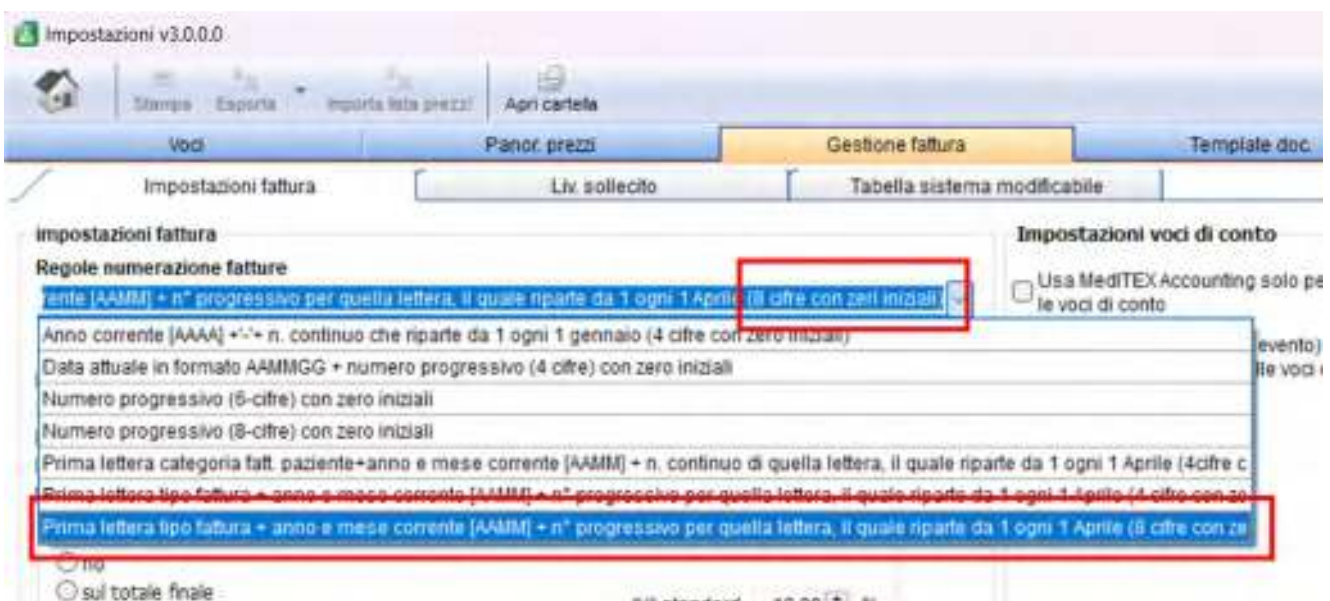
Impostazioni v3.0.0.0

Stampa Esporta Importa lista prezzi Apri cartella

Voci | Panor. prezzi | Gestione fattura | Template doc.

Impostazioni fattura | Liv. sollecito | Tabella sistema modificabile

Impostazioni fattura

Regole numerazione fatture

rente [AAMM] + n° progressivo per quella lettera, il quale riparte da 1 ogni 1 Aprile (8 cifre con zeri iniziali)

Anno corrente [AAAA] +'-'+ n. continuo che riparte da 1 ogni 1 gennaio (4 cifre con zero iniziali)

Data attuale in formato AAMMGG + numero progressivo (4 cifre) con zero iniziali

Numero progressivo (6-cifre) con zero iniziali

Numero progressivo (8-cifre) con zero iniziali

Prima lettera categoria fatt. paziente+anno e mese corrente [AAMM] + n. continuo di quella lettera, il quale riparte da 1 ogni 1 Aprile (4cifre c

Prima lettera tipo fattura + anno e mese corrente [AAMM] + n° progressivo per quella lettera, il quale riparte da 1 ogni 1 Aprile (4 cifre con ze

Prima lettera tipo fattura + anno e mese corrente [AAMM] + n° progressivo per quella lettera, il quale riparte da 1 ogni 1 Aprile (8 cifre con ze

no

sul totale finale

Impostazioni voci di conto

Usa MediTEX Accounting solo pe le voci di conto

evento)

le voci